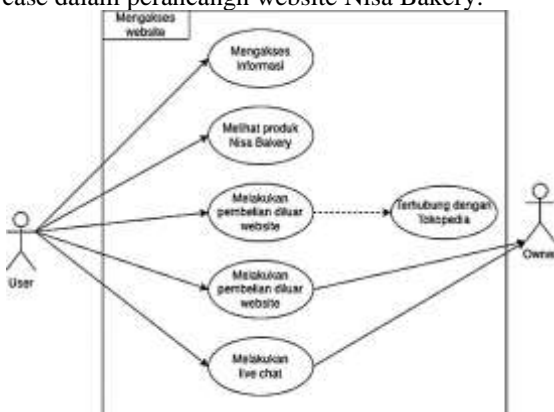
case dalam perancangn website Nisa Bakery.

Mengakses website

Mengakses informasi

Melihat produk Nisa Bakery

Melakukan pembelian diluar website

Terhubung dengan Tokopedia

Melakukan pembelian diluar website

Melakukan live chat

User

Owner